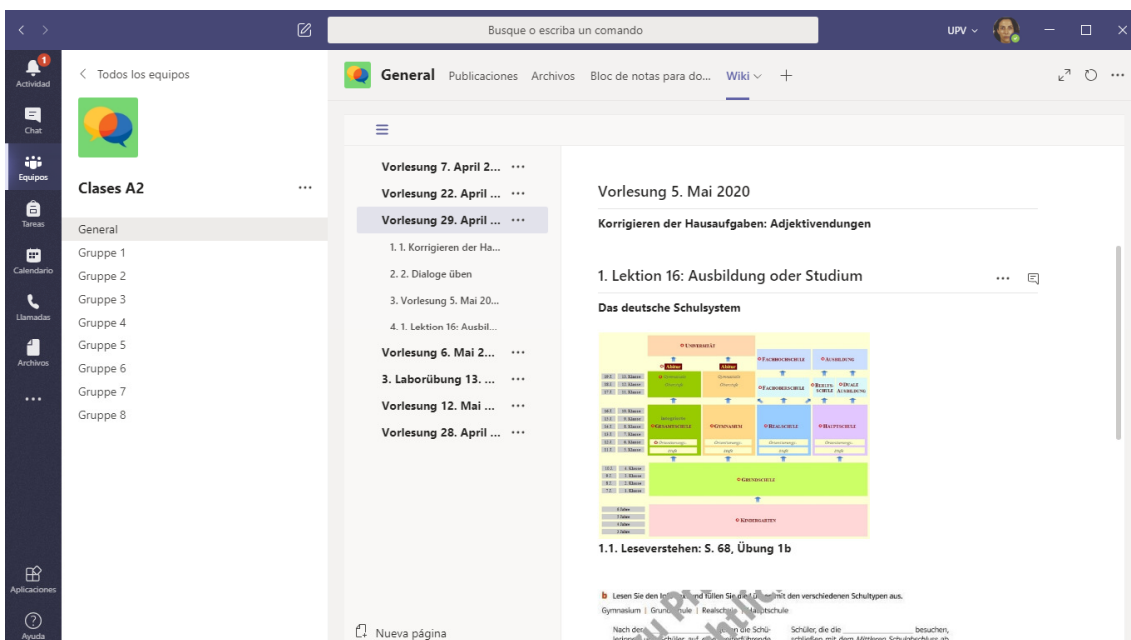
Busque o escriba un comando

UPV

1
Actividad

Chat

Equipos

Tareas

Calendario

Llamadas

Archivos

...

Aplicaciones

Ayuda

< Todos los equipos

Clases A2 ...

General
Gruppe 1
Gruppe 2
Gruppe 3
Gruppe 4
Gruppe 5
Gruppe 6
Gruppe 7
Gruppe 8

General Publicaciones Archivos Bloc de notas para do... Wiki +

Vorlesung 7. April 2... ···
Vorlesung 22. April ... ···
Vorlesung 29. April ... ···
1. 1. Korrigieren der Ha...
2. 2. Dialoge üben
3. Vorlesung 5. Mai 20...
4. 1. Lektion 16: Ausbil...
Vorlesung 6. Mai 2... ···
3. Laborübung 13. ... ···
Vorlesung 12. Mai ... ···
Vorlesung 28. April ... ···

Nueva página

Vorlesung 5. Mai 2020

Korrigieren der Hausaufgaben: Adjektivendungen

1. Lektion 16: Ausbildung oder Studium

Das deutsche Schulsystem

UNIVERSITÄT
FACHHOCHSCHULE
AUSBILDUNG
Abitur
Abitur
FACHOBERSCHULE
BERUFSSCHULE
DUALE AUSBILDUNG
GESAMTSCHULE
GYMNASIUM
REALSCHULE
HAUPTSCHULE
GRUNDSCHULE
KINDERGARTEN

1.1. Leseverstehen: S. 68, Übung 1b

b Lesen Sie den In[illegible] und füllen Sie d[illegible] mit den verschiedenen Schultypen aus.
Gymnasium | Grund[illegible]hule | Realschule | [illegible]uptschule

Nach der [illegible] die Schü- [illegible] Schüler, die die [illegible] besuchen,
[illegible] schließen mit dem Mittleren Schulabschluss ab